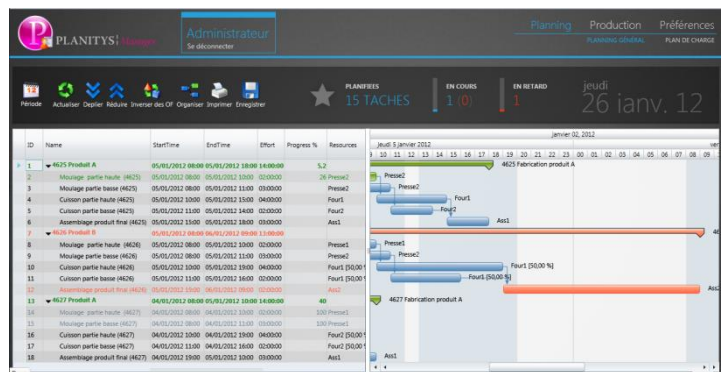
PLANITYS Manager

Administrateur
Se déconnecter

Planning Production Préférences
PLANNING GÉNÉRAL PLAN DE CHARGE

Période Actualiser Deplier Réduire Inverser des Of Organiser Imprimer Enregistrer

PLANIFIES
15 TACHES

EN COURS
1 (0)

EN RETARD
1

jeudi
26 janv. 12

| ID | Name | StartTime | EndTime | Effort | Progress % | Resources |
|---|---|---|---|---|---|---|
| 1 | 4625 Produit A | 05/01/2012 08:00 | 05/01/2012 18:00 | 14:00:00 | 5,2 | |
| 2 | Moulage partie haute (4625) | 05/01/2012 08:00 | 05/01/2012 10:00 | 02:00:00 | 26 | Presse2 |
| 3 | Moulage partie basse (4625) | 05/01/2012 08:00 | 05/01/2012 11:00 | 03:00:00 | | Presse2 |
| 4 | Cuisson partie haute (4625) | 05/01/2012 10:00 | 05/01/2012 15:00 | 04:00:00 | | Four1 |
| 5 | Cuisson partie basse (4625) | 05/01/2012 11:00 | 05/01/2012 14:00 | 03:00:00 | | Four2 |
| 6 | Assemblage produit final (4625) | 05/01/2012 15:00 | 05/01/2012 18:00 | 03:00:00 | | Ass1 |
| 7 | 4626 Produit B | 05/01/2012 08:00 | 06/01/2012 09:00 | 13:00:00 | | |
| 8 | Moulage partie haute (4626) | 05/01/2012 08:00 | 05/01/2012 10:00 | 02:00:00 | | Presse1 |
| 9 | Moulage partie basse (4626) | 05/01/2012 08:00 | 05/01/2012 11:00 | 03:00:00 | | Presse2 |
| 10 | Cuisson partie haute (4626) | 05/01/2012 10:00 | 05/01/2012 19:00 | 04:00:00 | | Four1 [50,00 |
| 11 | Cuisson partie basse (4626) | 05/01/2012 11:00 | 05/01/2012 16:00 | 02:00:00 | | Four1 [50,00 |
| 12 | Assemblage produit final (4626) | 05/01/2012 15:00 | 06/01/2012 09:00 | 02:00:00 | | Ass2 |
| 13 | 4627 Produit A | 04/01/2012 08:00 | 05/01/2012 10:00 | 14:00:00 | 40 | |
| 14 | Moulage partie haute (4627) | 04/01/2012 08:00 | 04/01/2012 10:00 | 02:00:00 | 100 | Presse1 |
| 15 | Moulage partie basse (4627) | 04/01/2012 08:00 | 04/01/2012 11:00 | 03:00:00 | 100 | Presse1 |
| 16 | Cuisson partie haute (4627) | 04/01/2012 10:00 | 04/01/2012 19:00 | 04:00:00 | | Four2 [50,00 |
| 17 | Cuisson partie basse (4627) | 04/01/2012 11:00 | 04/01/2012 16:00 | 02:00:00 | | Four2 [50,00 |
| 18 | Assemblage produit final (4627) | 04/01/2012 19:00 | 05/01/2012 10:00 | 03:00:00 | | Ass1 |

janvier 02, 2012
Jeudi 5 Janvier 2012
9 10 11 12 13 14 15 16 17 18 19 20 21 22 23 00 01 02 03 04 05 06 07 08 09

4625 Fabrication produit A
Presse2
Presse2
Four1
Four2
Ass1
Presse1
Presse2
Four1 [50,00 %]
Four1 [50,00 %]
Ass2
4627 Fabrication produit A
Ass1